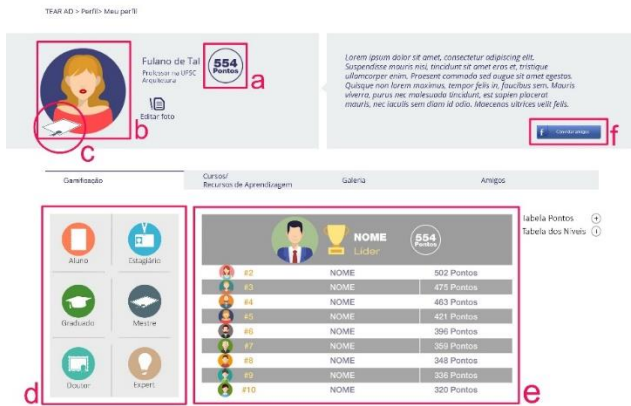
TEAR AD > Perfil> Meu perfil

Fulano de Tal
Professor na UFSC
Arquitetura

554
Pontos

a

Editar foto

b

c

Lorem ipsum dolor sit amet, consectetur adipiscing elit. Suspendisse mauris nisi, tincidunt sit amet eros et, tristique ullamcorper enim. Proesent commodo sed augue sit amet egestas. Quisque non lorem maximus, tempor felis in, faucibus sem. Mauris viverra, purus nec malesuada tincidunt, est sapien placerat mauris, nec iaculis sem diam id odio. Maecenas ultrices velit felis.

Convidar amigos

f

Gamificação | Cursos/ Recursos de Aprendizagem | Galeria | Amigos

Aluno
Estagiário
Graduado
Mestre
Doutor
Expert

d

NOME
Líder
554
Pontos

| | | |
|---|---|---|
| #2 | NOME | 502 Pontos |
| #3 | NOME | 475 Pontos |
| #4 | NOME | 463 Pontos |
| #5 | NOME | 421 Pontos |
| #6 | NOME | 396 Pontos |
| #7 | NOME | 359 Pontos |
| #8 | NOME | 348 Pontos |
| #9 | NOME | 336 Pontos |
| #10 | NOME | 320 Pontos |

e

Tabela Pontos
Tabela dos Níveis